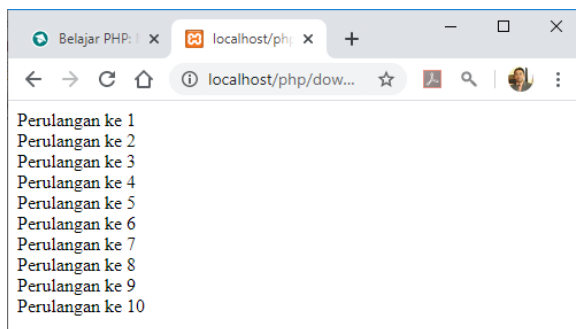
Belajar PHP: | ×
localhost/php ×
+
localhost/php/dow...

Perulangan ke 1
Perulangan ke 2
Perulangan ke 3
Perulangan ke 4
Perulangan ke 5
Perulangan ke 6
Perulangan ke 7
Perulangan ke 8
Perulangan ke 9
Perulangan ke 10